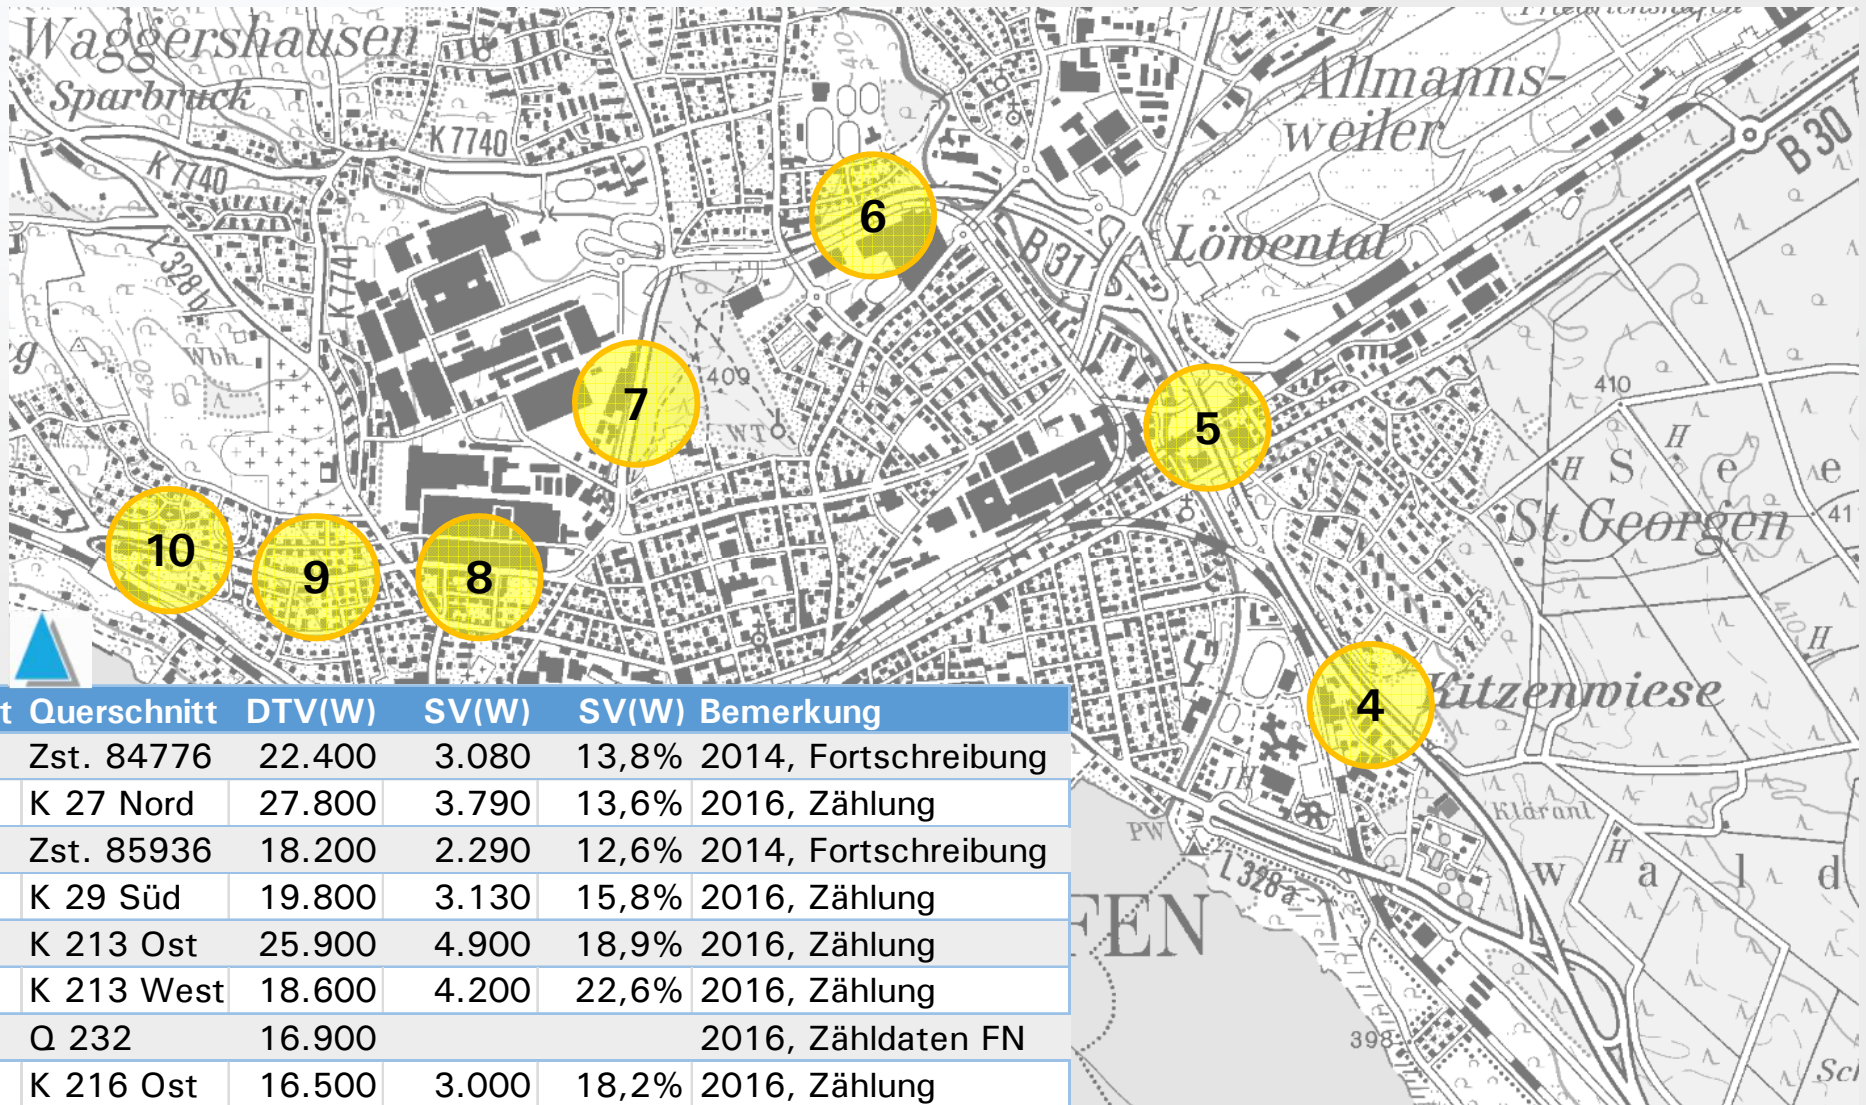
Waggershausen
Sparbruck
K7740
K7740
L 328 b
K7741
Wbh
430
410
409
WT
Allmannsweiler
B 30
B 31
Löwental
410
S t. G e o r g e n
41
H
H
H
410
Kitzenwiese
Kläranl
W a l d
H
L 328 a
PW
FEN
398
Sc
6
7
5
10
9
8
4

| t Querschnitt | DTV(W) | SV(W) | SV(W) | Bemerkung |
|---|---|---|---|---|
| Zst. 84776 | 22.400 | 3.080 | 13,8% | 2014, Fortschreibung |
| K 27 Nord | 27.800 | 3.790 | 13,6% | 2016, Zählung |
| Zst. 85936 | 18.200 | 2.290 | 12,6% | 2014, Fortschreibung |
| K 29 Süd | 19.800 | 3.130 | 15,8% | 2016, Zählung |
| K 213 Ost | 25.900 | 4.900 | 18,9% | 2016, Zählung |
| K 213 West | 18.600 | 4.200 | 22,6% | 2016, Zählung |
| Q 232 | 16.900 | | | 2016, Zähldaten FN |
| K 216 Ost | 16.500 | 3.000 | 18,2% | 2016, Zählung |